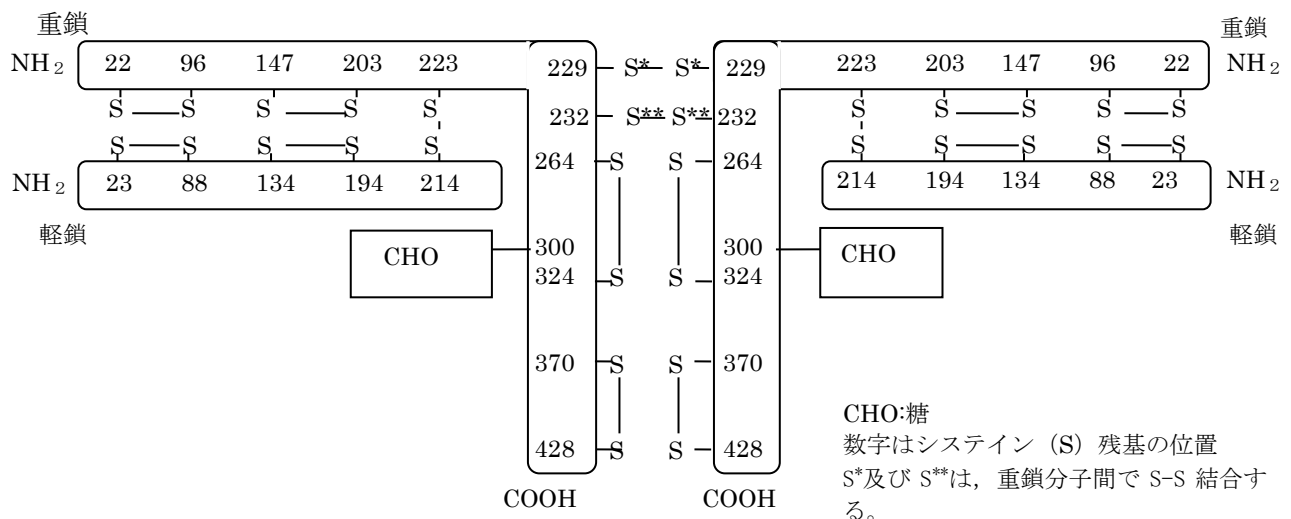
重鎖

$NH_2$ 22 96 147 203 223

S — S S — S S

S — S S — S S

$NH_2$ 23 88 134 194 214

軽鎖

CHO

229 — S* S* — 229

232 — S** S** 232

264 — S S — 264

300

324 — S S — 324

370 — S S — 370

428 — S S — 428

COOH COOH

重鎖

223 203 147 96 22 $NH_2$

S S — S S — S

S S — S S — S

214 194 134 88 23 $NH_2$

軽鎖

300 CHO

CHO:糖
数字はシステイン（S）残基の位置
S*及び S**は，重鎖分子間で S-S 結合する。